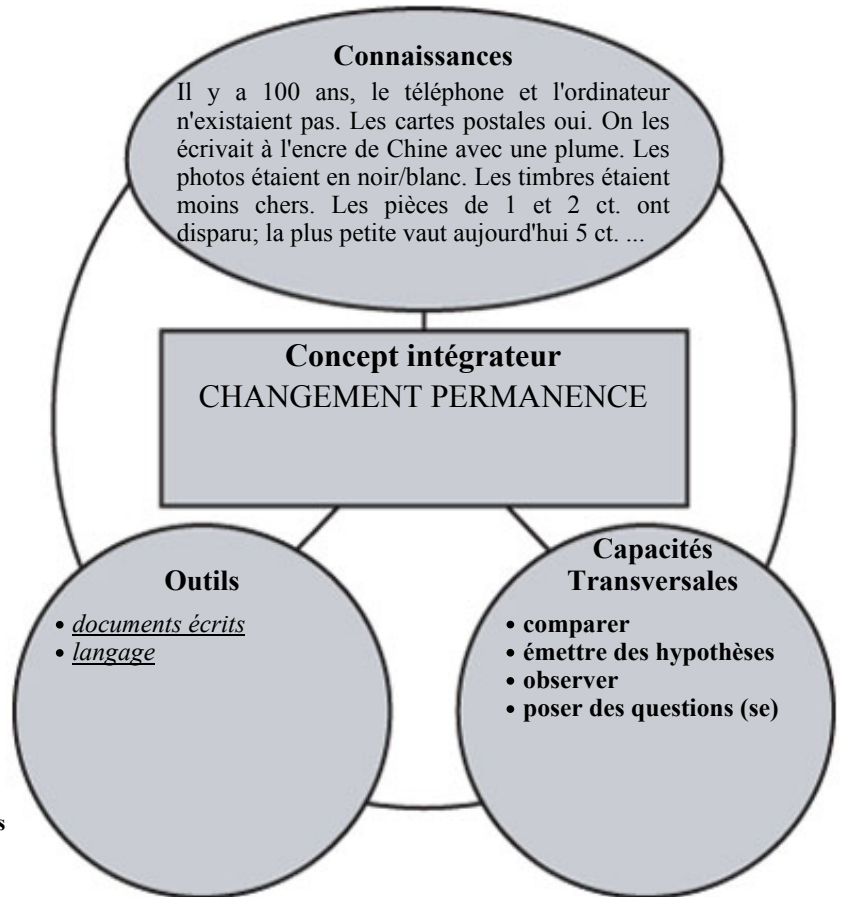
Connaissances

Il y a 100 ans, le téléphone et l'ordinateur n'existaient pas. Les cartes postales oui. On les écrivait à l'encre de Chine avec une plume. Les photos étaient en noir/blanc. Les timbres étaient moins chers. Les pièces de 1 et 2 ct. ont disparu; la plus petite vaut aujourd'hui 5 ct. ...

Concept intégrateur
CHANGEMENT PERMANENCE

Outils

• documents écrits
• langage

Capacités Transversales

• comparer
• émettre des hypothèses
• observer
• poser des questions (se)

s